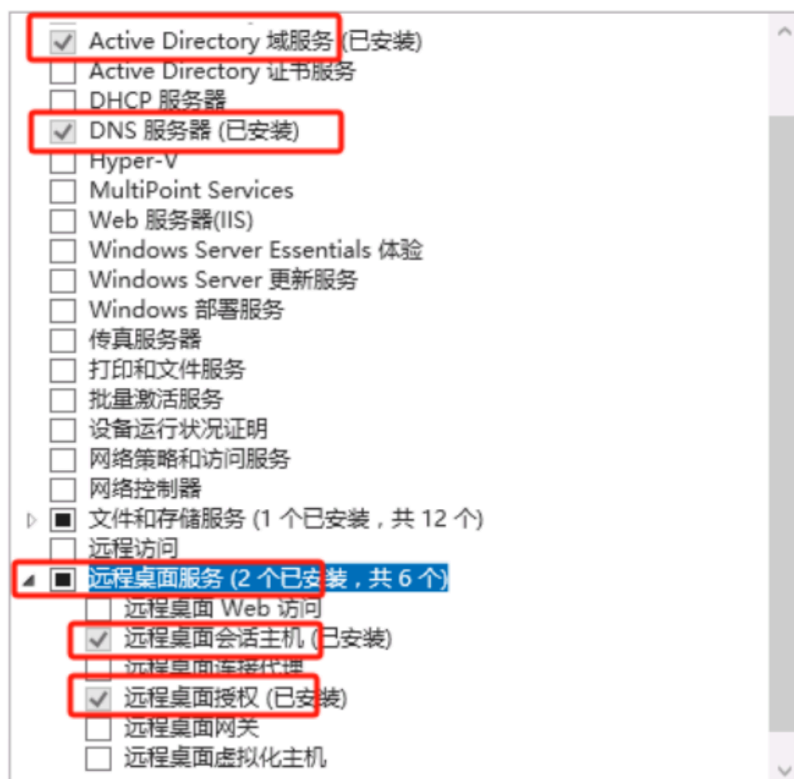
Active Directory 域服务 (已安装)
Active Directory 证书服务
DHCP 服务器
DNS 服务器 (已安装)
Hyper-V
MultiPoint Services
Web 服务器(IIS)
Windows Server Essentials 体验
Windows Server 更新服务
Windows 部署服务
传真服务器
打印和文件服务
批量激活服务
设备运行状况证明
网络策略和访问服务
网络控制器
文件和存储服务 (1 个已安装，共 12 个)
远程访问
远程桌面服务 (2 个已安装，共 6 个)
远程桌面 Web 访问
远程桌面会话主机 (已安装)
远程桌面连接代理
远程桌面授权 (已安装)
远程桌面网关
远程桌面虚拟化主机